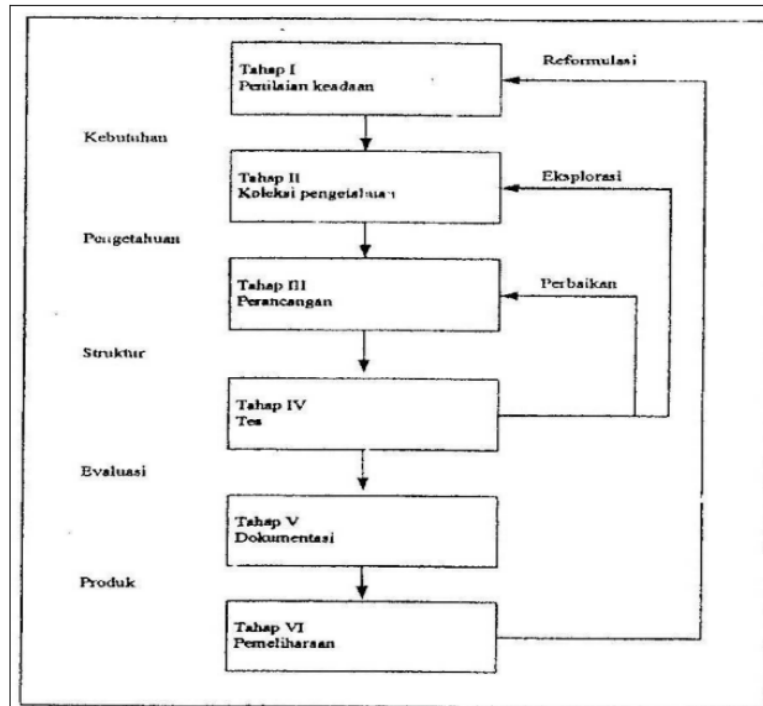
Tahap I
Penilaian keadaan

Reformulasi

Kebutuhan

Tahap II
Koleksi pengetahuan

Eksplorasi

Pengetahuan

Tahap III
Perancangan

Perbaikan

Struktur

Tahap IV
Tes

Evaluasi

Tahap V
Dokumentasi

Produk

Tahap VI
Pemeliharaan